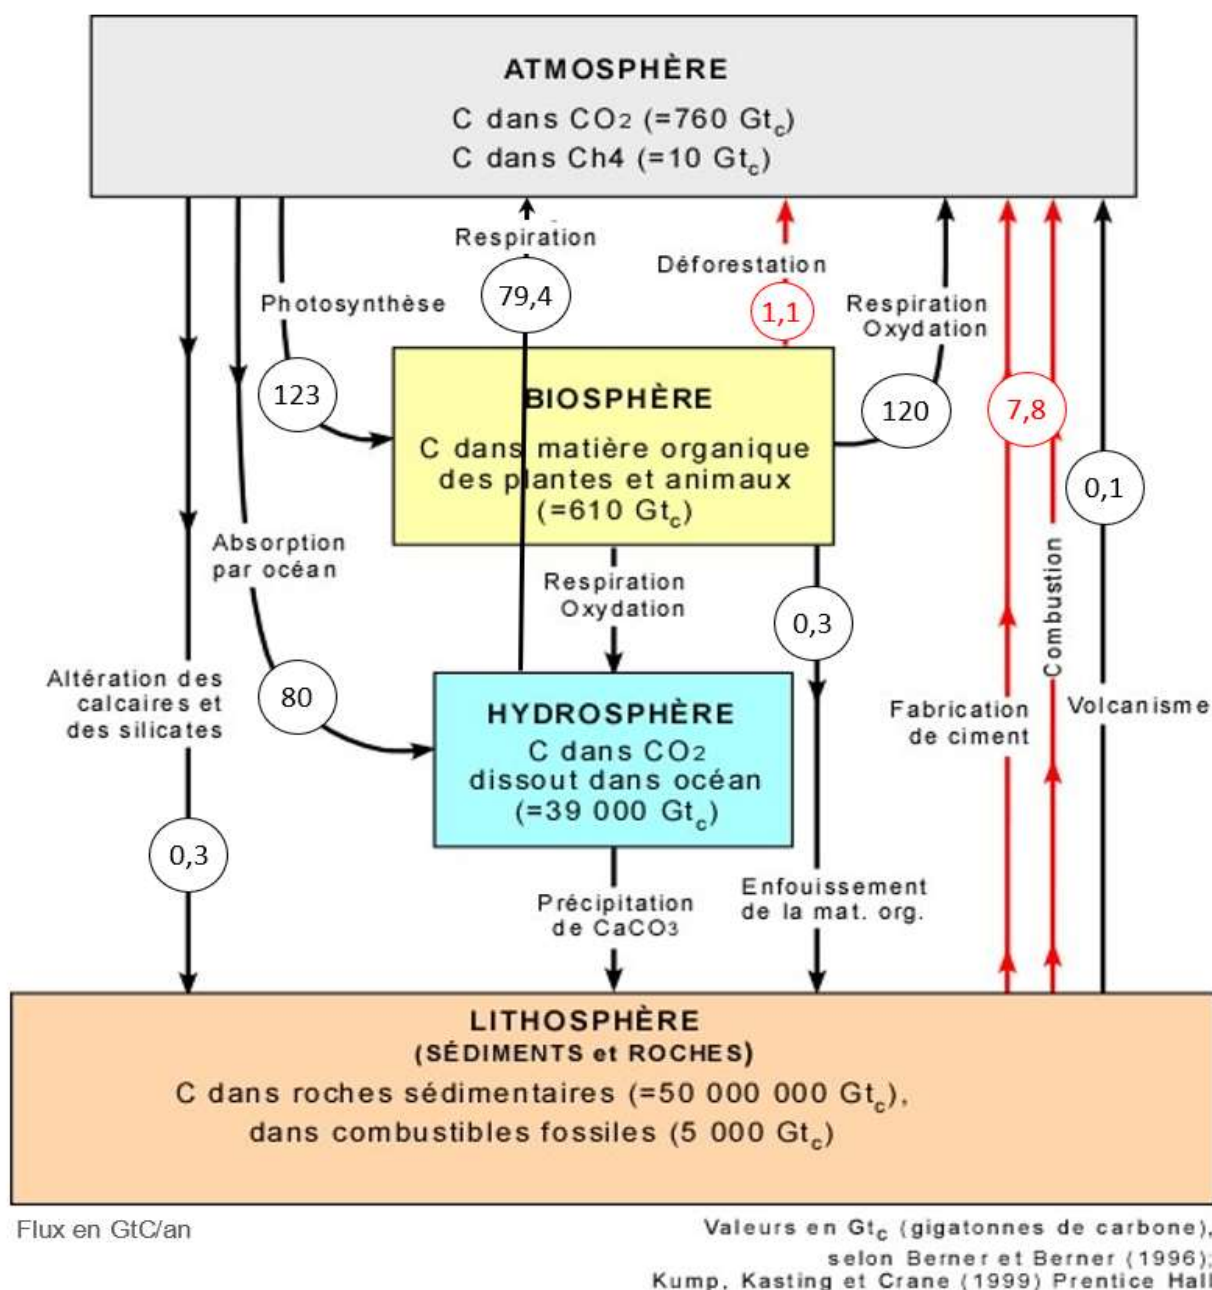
ATMOSPHÈRE
C dans CO2 (=760 $Gt_c$)
C dans Ch4 (=10 $Gt_c$)

Respiration
79,4
Déforestation
1,1
Photosynthèse
123
Respiration Oxydation
120
7,8
0,1

BIOSPHÈRE
C dans matière organique des plantes et animaux (=610 $Gt_c$)

Absorption par océan
80
Respiration Oxydation
0,3
Combustion
Altération des calcaires et des silicates
Fabrication de ciment
Volcanisme

HYDROSPHÈRE
C dans CO2 dissout dans océan (=39 000 $Gt_c$)

0,3
Précipitation de CaCO3
Enfouissement de la mat. org.

LITHOSPHÈRE
(SÉDIMENTS et ROCHES)
C dans roches sédimentaires (=50 000 000 $Gt_c$), dans combustibles fossiles (5 000 $Gt_c$)

Flux en GtC/an
Valeurs en $Gt_c$ (gigatonnes de carbone), selon Berner et Berner (1996); Kump, Kasting et Crane (1999) Prentice Hall